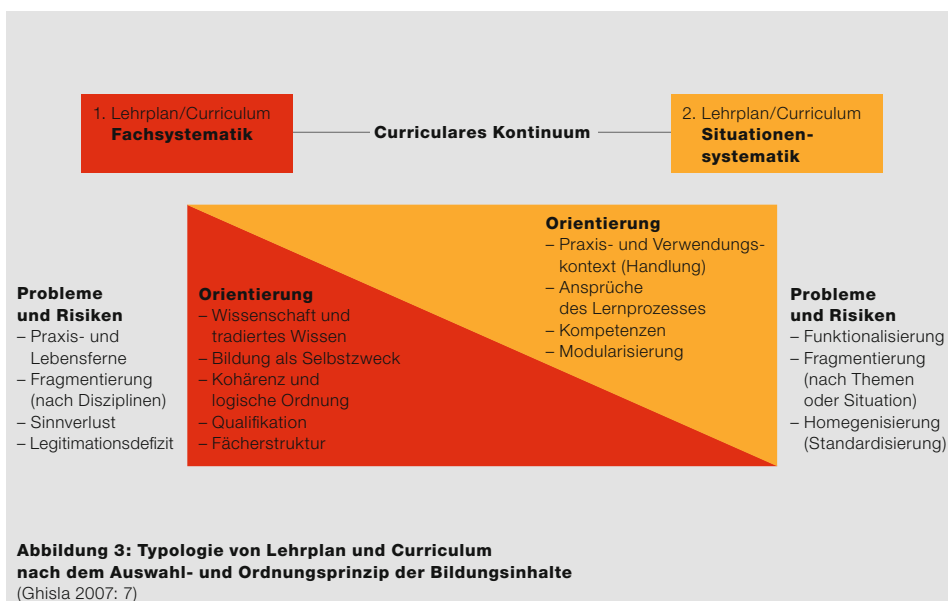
1. Lehrplan/Curriculum
Fachsystematik

Curriculares Kontinuum

2. Lehrplan/Curriculum
Situationensystematik

Probleme
und Risiken
– Praxis- und Lebensferne
– Fragmentierung (nach Disziplinen)
– Sinnverlust
– Legitimationsdefizit

Orientierung
– Wissenschaft und tradiertes Wissen
– Bildung als Selbstzweck
– Kohärenz und logische Ordnung
– Qualifikation
– Fächerstruktur

Orientierung
– Praxis- und Verwendungskontext (Handlung)
– Ansprüche des Lernprozesses
– Kompetenzen
– Modularisierung

Probleme
und Risiken
– Funktionalisierung
– Fragmentierung (nach Themen oder Situation)
– Homegenisierung (Standardisierung)

Abbildung 3: Typologie von Lehrplan und Curriculum nach dem Auswahl- und Ordnungsprinzip der Bildungsinhalte
(Ghisla 2007: 7)